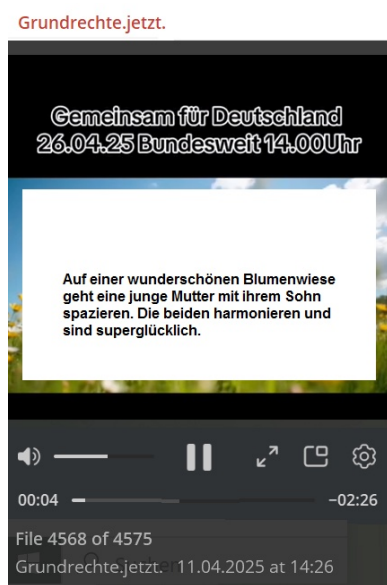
Grundrechte.jetzt.

Gemeinsam für Deutschland
26.04.25 Bundesweit 14.00Uhr

Auf einer wunderschönen Blumenwiese geht eine junge Mutter mit ihrem Sohn spazieren. Die beiden harmonieren und sind superglücklich.

00:04

−02:26

File 4568 of 4575
Grundrechte.jetzt. 11.04.2025 at 14:26